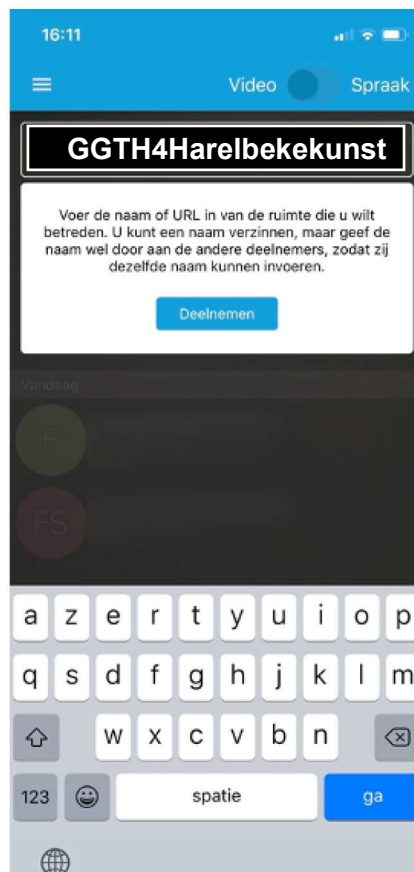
16:11

Video Spraak

GGTH4Harelbekekunst

Voer de naam of URL in van de ruimte die u wilt betreden. U kunt een naam verzinnen, maar geef de naam wel door aan de andere deelnemers, zodat zij dezelfde naam kunnen invoeren.

Deelnemen

Vandaag

F

FS

a z e r t y u i o p
q s d f g h j k l m
w x c v b n
123 spatie ga